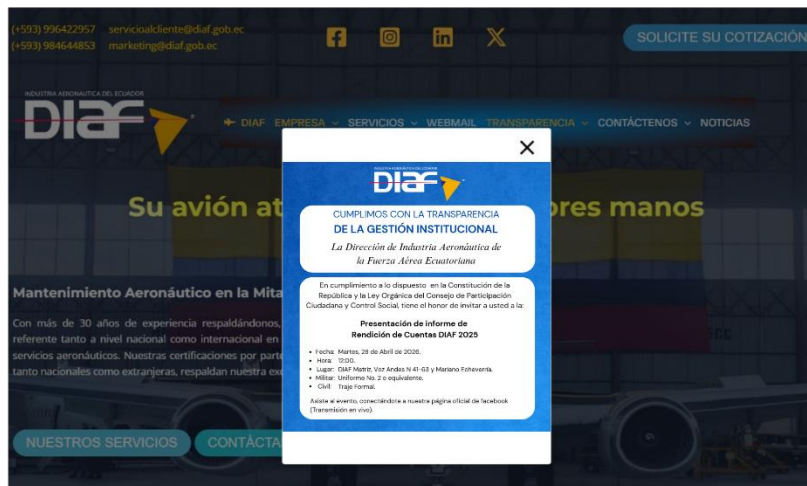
(+593) 996422957 servicioalcliente@diaf.gob.ec
(+593) 984644853 marketing@diaf.gob.ec

SOLICITE SU COTIZACIÓN

INDUSTRIA AERONÁUTICA DEL ECUADOR
DIAF

DIAF EMPRESA SERVICIOS WEBMAIL TRANSPARENCIA CONTÁCTENOS NOTICIAS

Su avión at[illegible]ores manos

Mantenimiento Aeronáutico en la Mita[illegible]

Con más de 30 años de experiencia respaldándonos, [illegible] referente tanto a nivel nacional como internacional en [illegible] servicios aeronáuticos. Nuestras certificaciones por parte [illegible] tanto nacionales como extranjeras, respaldan nuestra ex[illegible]

NUESTROS SERVICIOS CONTÁCTA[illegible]

×

INDUSTRIA AERONÁUTICA DEL ECUADOR
DIAF

CUMPLIMOS CON LA TRANSPARENCIA
DE LA GESTIÓN INSTITUCIONAL
La Dirección de Industria Aeronáutica de la Fuerza Aérea Ecuatoriana

En cumplimiento a lo dispuesto en la Constitución de la República y la Ley Orgánica del Consejo de Participación Ciudadana y Control Social, tiene el honor de invitar a usted a la:

Presentación de informe de Rendición de Cuentas DIAF 2025

• Fecha: Martes, 28 de Abril de 2026.
• Hora: 12:00.
• Lugar: DIAF Matriz, Voz Andes N 41-63 y Mariano Echeverría.
• Militar: Uniforme No. 2 o equivalente.
• Civil: Traje Formal.

Asiste al evento, conectándote a nuestra página oficial de facebook (Transmisión en vivo).